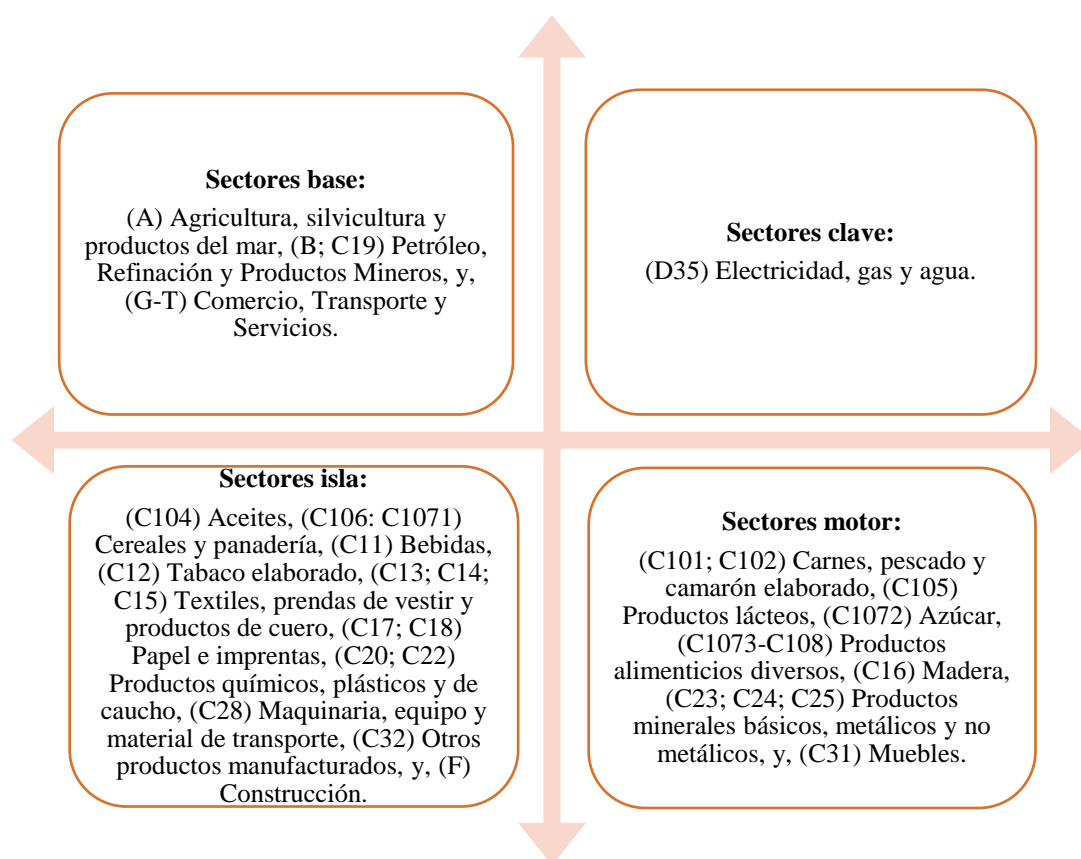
**Sectores base:**
(A) Agricultura, silvicultura y productos del mar, (B; C19) Petróleo, Refinación y Productos Mineros, y, (G-T) Comercio, Transporte y Servicios.

**Sectores clave:**
(D35) Electricidad, gas y agua.

**Sectores isla:**
(C104) Aceites, (C106: C1071) Cereales y panadería, (C11) Bebidas, (C12) Tabaco elaborado, (C13; C14; C15) Textiles, prendas de vestir y productos de cuero, (C17; C18) Papel e imprentas, (C20; C22) Productos químicos, plásticos y de caucho, (C28) Maquinaria, equipo y material de transporte, (C32) Otros productos manufacturados, y, (F) Construcción.

**Sectores motor:**
(C101; C102) Carnes, pescado y camarón elaborado, (C105) Productos lácteos, (C1072) Azúcar, (C1073-C108) Productos alimenticios diversos, (C16) Madera, (C23; C24; C25) Productos minerales básicos, metálicos y no metálicos, y, (C31) Muebles.